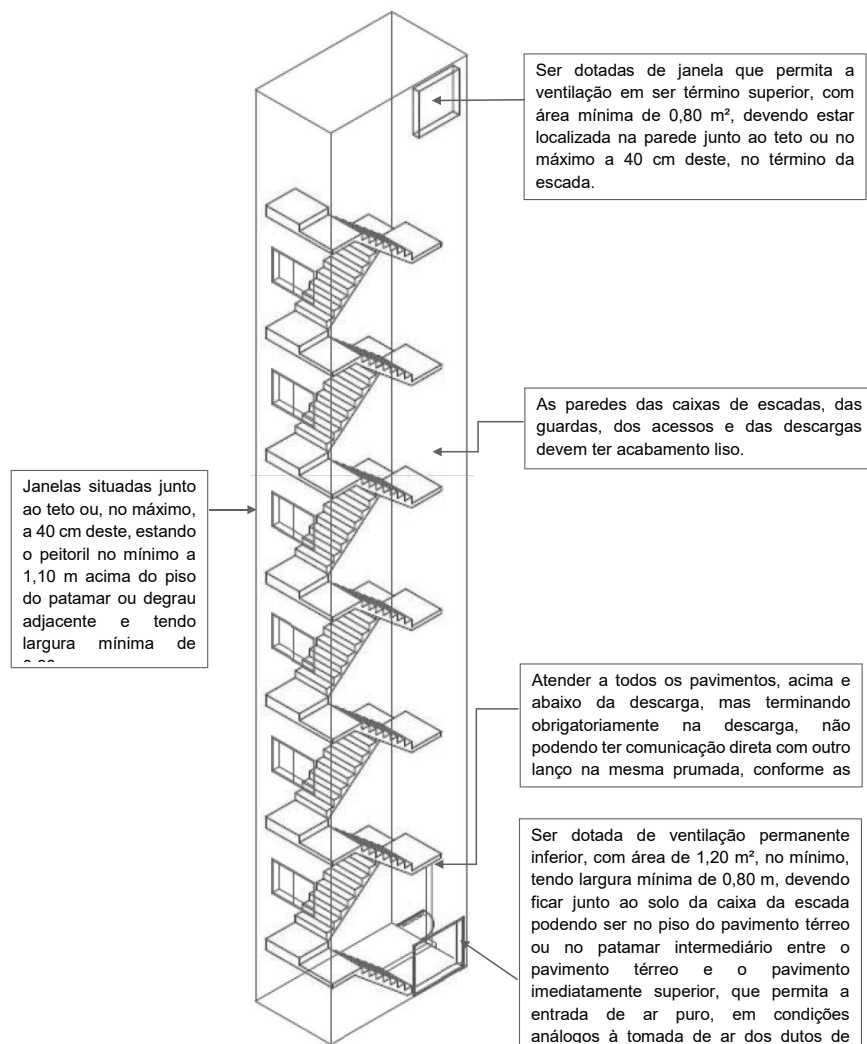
Ser dotadas de janela que permita a ventilação em ser término superior, com área mínima de 0,80 m², devendo estar localizada na parede junto ao teto ou no máximo a 40 cm deste, no término da escada.

As paredes das caixas de escadas, das guardas, dos acessos e das descargas devem ter acabamento liso.

Janelas situadas junto ao teto ou, no máximo, a 40 cm deste, estando o peitoril no mínimo a 1,10 m acima do piso do patamar ou degrau adjacente e tendo largura mínima de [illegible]

Atender a todos os pavimentos, acima e abaixo da descarga, mas terminando obrigatoriamente na descarga, não podendo ter comunicação direta com outro lanço na mesma prumada, conforme as

Ser dotada de ventilação permanente inferior, com área de 1,20 m², no mínimo, tendo largura mínima de 0,80 m, devendo ficar junto ao solo da caixa da escada podendo ser no piso do pavimento térreo ou no patamar intermediário entre o pavimento térreo e o pavimento imediatamente superior, que permita a entrada de ar puro, em condições análogos à tomada de ar dos dutos de